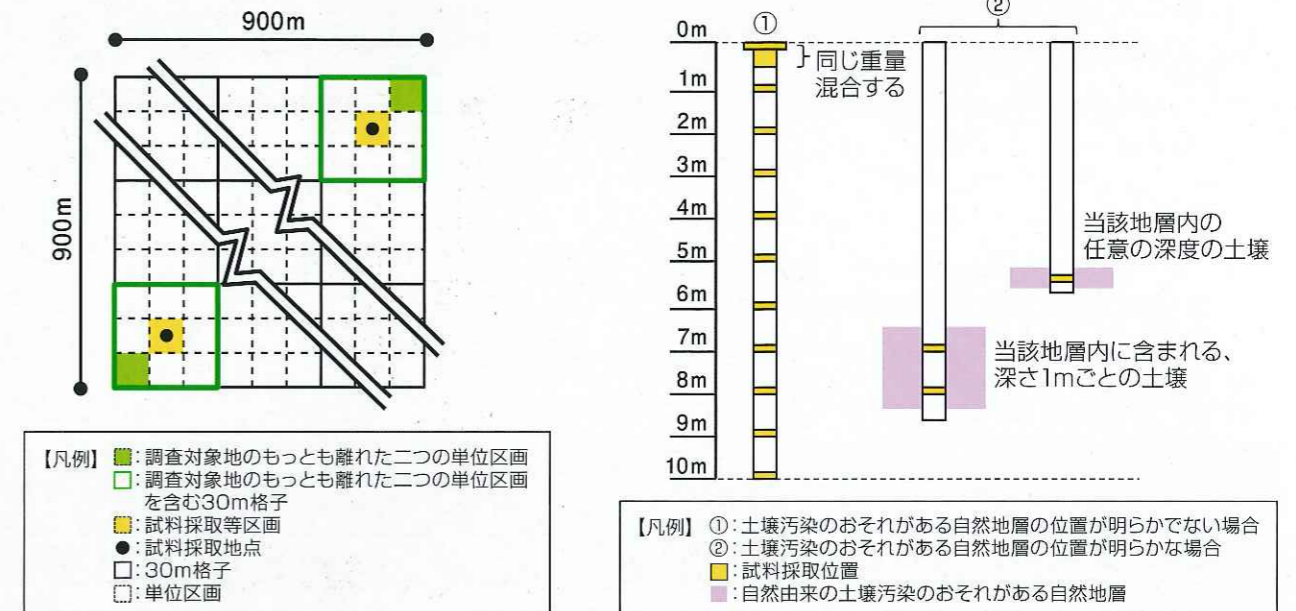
900m

900m

【凡例】 :調査対象地のもっとも離れた二つの単位区画
:調査対象地のもっとも離れた二つの単位区画を含む30m格子
:試料採取等区画
:試料採取地点
:30m格子
:単位区画

0m
1m
2m
3m
4m
5m
6m
7m
8m
9m
10m

①

②

同じ重量混合する

当該地層内の任意の深度の土壌

当該地層内に含まれる、深さ1mごとの土壌

【凡例】 ①:土壌汚染のおそれがある自然地層の位置が明らかでない場合
②:土壌汚染のおそれがある自然地層の位置が明らかな場合
:試料採取位置
:自然由来の土壌汚染のおそれがある自然地層